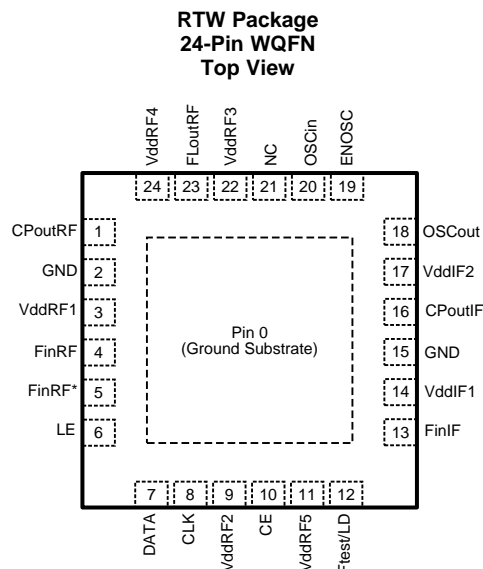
RTW Package
24-Pin WQFN
Top View

VddRF4 24
FLoutRF 23
VddRF3 22
NC 21
OSCin 20
ENOSC 19

CPoutRF 1
GND 2
VddRF1 3
FinRF 4
FinRF* 5
LE 6

18 OSCout
17 VddIF2
16 CPoutIF
15 GND
14 VddIF1
13 FinIF

Pin 0
(Ground Substrate)

7 DATA
8 CLK
9 VddRF2
10 CE
11 VddRF5
12 Ftest/LD